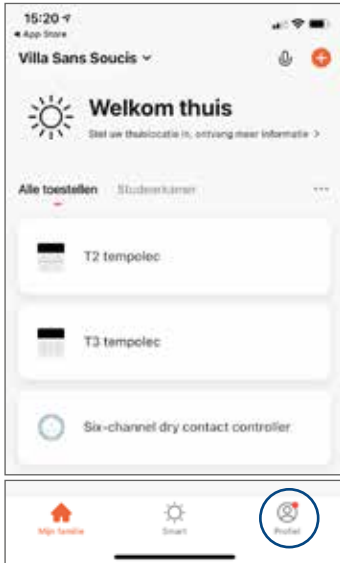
15:20
◂ App Store

Villa Sans Soucis

Welkom thuis

Stel uw thuislocatie in, ontvang meer informatie >

Alle toestellen   Studeerkamer   ···

T2 tempolec

T3 tempolec

Six-channel dry contact controller

Mijn familie   Smart   Profiel